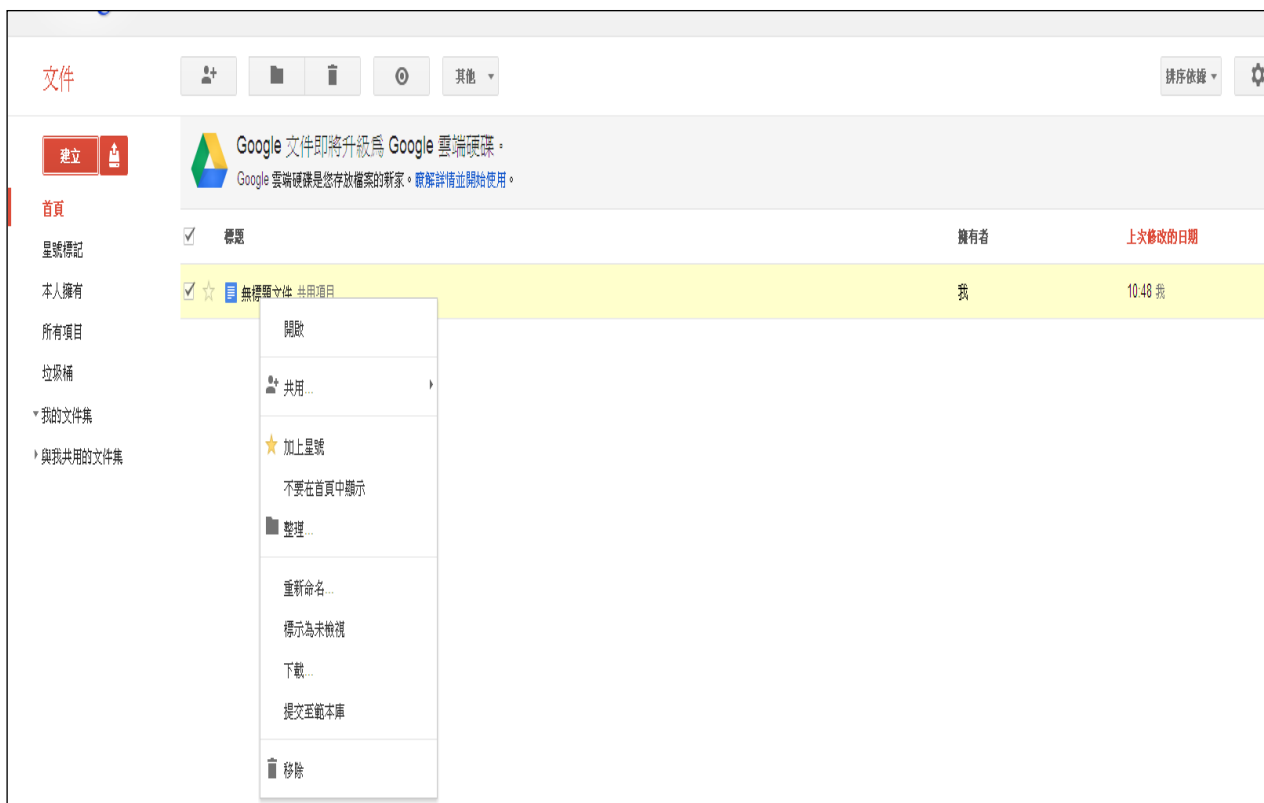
文件

其他 ▾

排序依據 ▾

建立

Google 文件即將升級為 Google 雲端硬碟。
Google 雲端硬碟是您存放檔案的新家。瞭解詳情並開始使用。

首頁
星號標記
本人擁有
所有項目
垃圾桶
▾我的文件集
▸與我共用的文件集

| | 標題 | 擁有者 | 上次修改的日期 |
|---|---|---|---|
| ☑ ☆ | 無標題文件 共用項目 | 我 | 10:48 我 |

開啟
共用...
加上星號
不要在首頁中顯示
整理...
重新命名...
標示為未檢視
下載...
提交至範本庫
移除